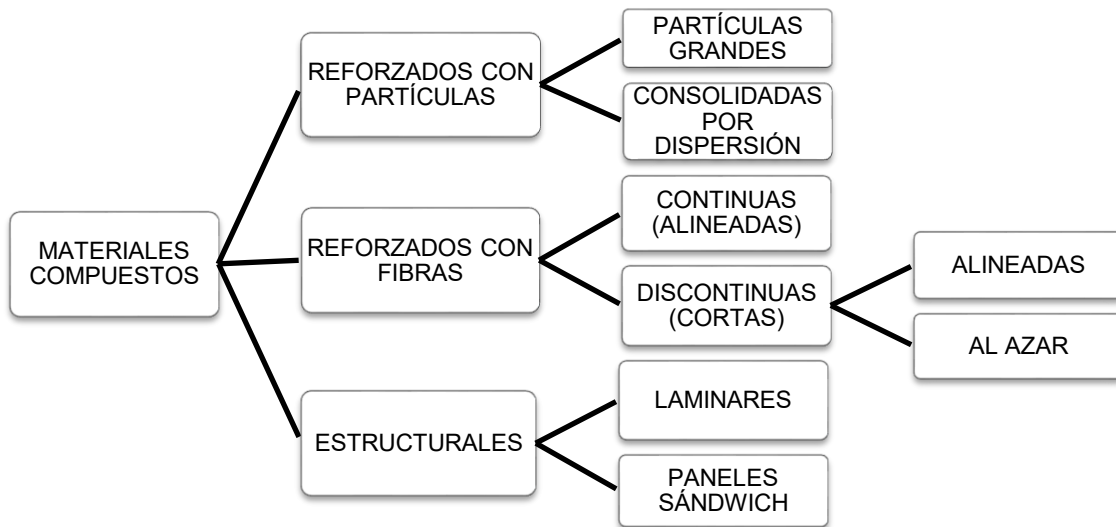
MATERIALES COMPUESTOS

REFORZADOS CON PARTÍCULAS

PARTÍCULAS GRANDES

CONSOLIDADAS POR DISPERSIÓN

REFORZADOS CON FIBRAS

CONTINUAS (ALINEADAS)

DISCONTINUAS (CORTAS)

ALINEADAS

AL AZAR

ESTRUCTURALES

LAMINARES

PANELES SÁNDWICH